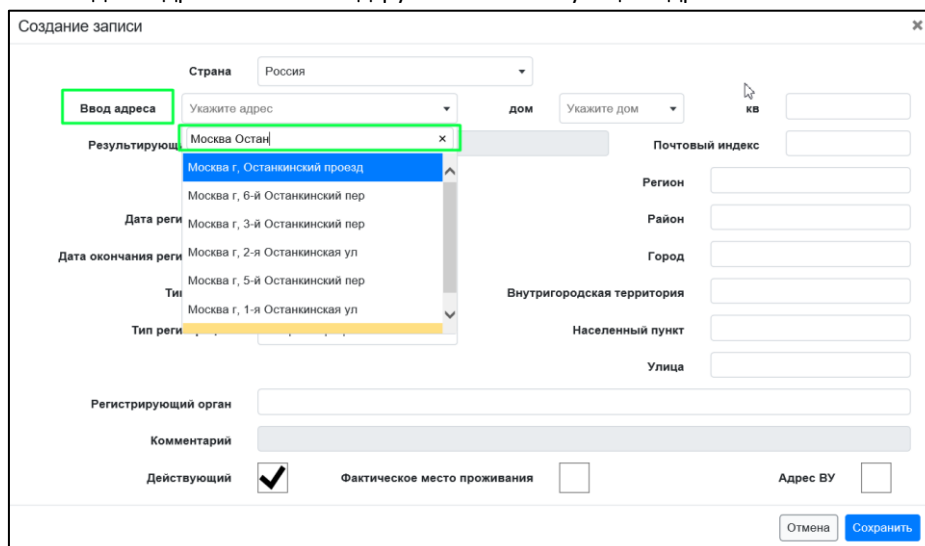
Создание записи

×

Страна Россия

Ввод адреса Укажите адрес

дом Укажите дом

кв

Москва Остан ×

Москва г, Останкинский проезд
Москва г, 6-й Останкинский пер
Москва г, 3-й Останкинский пер
Москва г, 2-я Останкинская ул
Москва г, 5-й Останкинский пер
Москва г, 1-я Останкинская ул

Результирующ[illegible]

Почтовый индекс

Регион

Дата реги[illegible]

Район

Дата окончания реги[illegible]

Город

Ти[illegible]

Внутригородская территория

Тип реги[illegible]

Населенный пункт

Улица

Регистрирующий орган

Комментарий

Действующий

Фактическое место проживания

Адрес ВУ

Отмена Сохранить